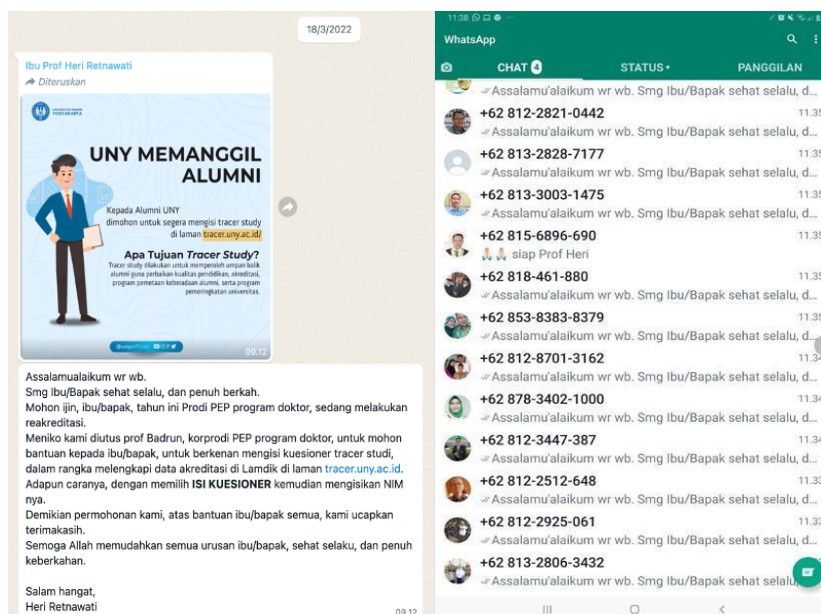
18/3/2022

Ibu Prof Heri Retnawati
Diteruskan

UNIVERSITAS NEGERI YOGYAKARTA

UNY MEMANGGIL ALUMNI

Kepada Alumni UNY dimohon untuk segera mengisi tracer study di laman tracer.uny.ac.id/

Apa Tujuan Tracer Study?
Tracer study dilakukan untuk memperoleh umpan balik alumni guna perbaikan kualitas pendidikan, akreditasi, program pemetaan keberadaan alumni, serta program pemeringkatan universitas.

@unyofficial

09.12

Assalamualaikum wr wb.
Smg Ibu/Bapak sehat selalu, dan penuh berkah.
Mohon ijin, ibu/bapak, tahun ini Prodi PEP program doktor, sedang melakukan reakreditasi.
Meniko kami diutus prof Badrun, korprodi PEP program doktor, untuk mohon bantuan kepada ibu/bapak, untuk berkenan mengisi kuesioner tracer studi, dalam rangka melengkapi data akreditasi di Lamdik di laman tracer.uny.ac.id.
Adapun caranya, dengan memilih ISI KUESIONER kemudian mengisikan NIM nya.
Demikian permohonan kami, atas bantuan ibu/bapak semua, kami ucapkan terimakasih.
Semoga Allah memudahkan semua urusan ibu/bapak, sehat selaku, dan penuh keberkahan.

Salam hangat,
Heri Retnawati
09.12

11.38

WhatsApp

CHAT 4
STATUS •
PANGGILAN

Assalamu'alaikum wr wb. Smg Ibu/Bapak sehat selalu, d...
+62 812-2821-0442 11.35
Assalamu'alaikum wr wb. Smg Ibu/Bapak sehat selalu, d...
+62 813-2828-7177 11.35
Assalamu'alaikum wr wb. Smg Ibu/Bapak sehat selalu, d...
+62 813-3003-1475 11.35
Assalamu'alaikum wr wb. Smg Ibu/Bapak sehat selalu, d...
+62 815-6896-690 11.35
🙏🙏 siap Prof Heri
+62 818-461-880 11.35
Assalamu'alaikum wr wb. Smg Ibu/Bapak sehat selalu, d...
+62 853-8383-8379 11.35
Assalamu'alaikum wr wb. Smg Ibu/Bapak sehat selalu, d...
+62 812-8701-3162 11.34
Assalamu'alaikum wr wb. Smg Ibu/Bapak sehat selalu, d...
+62 878-3402-1000 11.34
Assalamu'alaikum wr wb. Smg Ibu/Bapak sehat selalu, d...
+62 812-3447-387 11.34
Assalamu'alaikum wr wb. Smg Ibu/Bapak sehat selalu, d...
+62 812-2512-648 11.33
Assalamu'alaikum wr wb. Smg Ibu/Bapak sehat selalu, d...
+62 812-2925-061 11.33
Assalamu'alaikum wr wb. Smg Ibu/Bapak sehat selalu, d...
+62 813-2806-3432
Assalamu'alaikum wr wb. Smg Ibu/Bapak sehat selalu